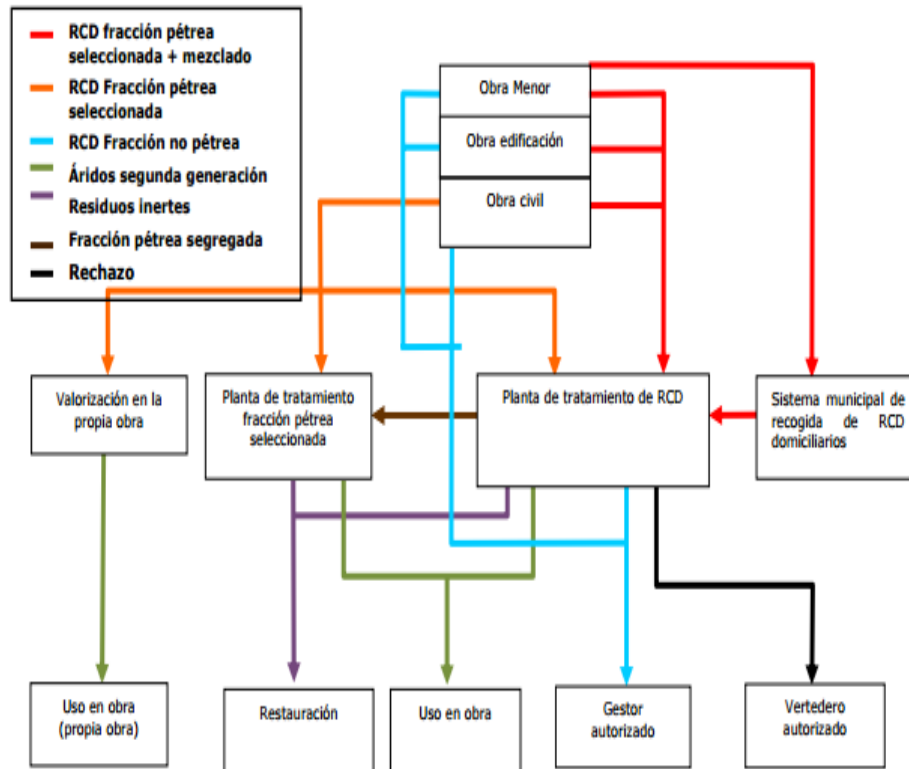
RCD fracción pétrea seleccionada + mezclado
RCD Fracción pétrea seleccionada
RCD Fracción no pétrea
Áridos segunda generación
Residuos inertes
Fracción pétrea segregada
Rechazo

Obra Menor
Obra edificación
Obra civil

Valorización en la propia obra
Planta de tratamiento fracción pétrea seleccionada
Planta de tratamiento de RCD
Sistema municipal de recogida de RCD domiciliarios

Uso en obra (propia obra)
Restauración
Uso en obra
Gestor autorizado
Vertedero autorizado